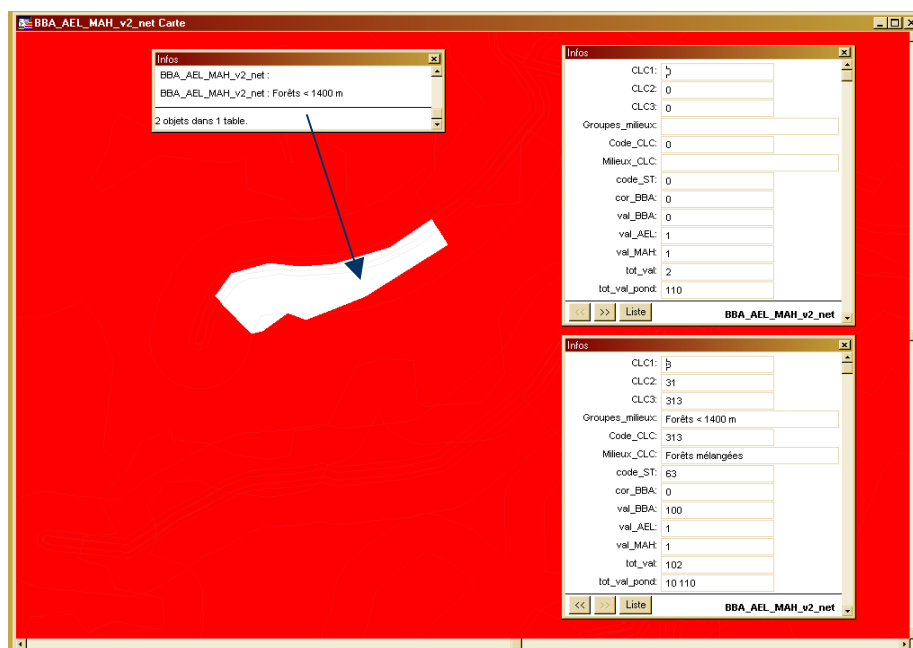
BBA_AEL_MAH_v2_net Carte

Infos
BBA_AEL_MAH_v2_net :
BBA_AEL_MAH_v2_net : Forêts < 1400 m
2 objets dans 1 table.

Infos

| | |
|---|---|
| CLC1: | 0 |
| CLC2: | 0 |
| CLC3: | 0 |
| Groupes_milieux: | |
| Code_CLC: | 0 |
| Milieux_CLC: | |
| code_ST: | 0 |
| cor_BBA: | 0 |
| val_BBA: | 0 |
| val_AEL: | 1 |
| val_MAH: | 1 |
| tot_val: | 2 |
| tot_val_pond: | 110 |

<< >> Liste BBA_AEL_MAH_v2_net

Infos

| | |
|---|---|
| CLC1: | 3 |
| CLC2: | 31 |
| CLC3: | 313 |
| Groupes_milieux: | Forêts < 1400 m |
| Code_CLC: | 313 |
| Milieux_CLC: | Forêts mélangées |
| code_ST: | 63 |
| cor_BBA: | 0 |
| val_BBA: | 100 |
| val_AEL: | 1 |
| val_MAH: | 1 |
| tot_val: | 102 |
| tot_val_pond: | 10 110 |

<< >> Liste BBA_AEL_MAH_v2_net